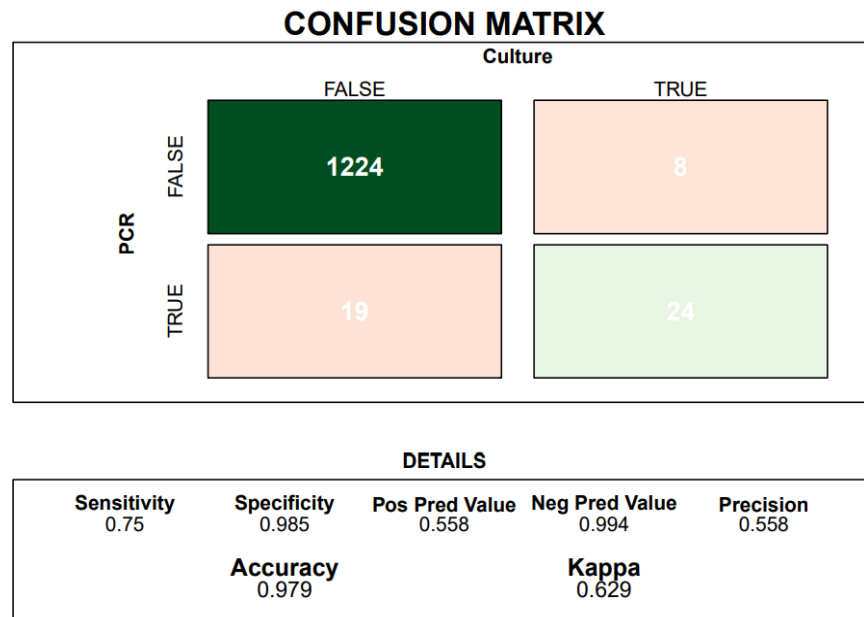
CONFUSION MATRIX

Culture

| | | FALSE | TRUE |
|---|---|---|---|
| PCR | FALSE | 1224 | 8 |
| | TRUE | 19 | 24 |

DETAILS

Sensitivity
0.75

Specificity
0.985

Pos Pred Value
0.558

Neg Pred Value
0.994

Precision
0.558

Accuracy
0.979

Kappa
0.629